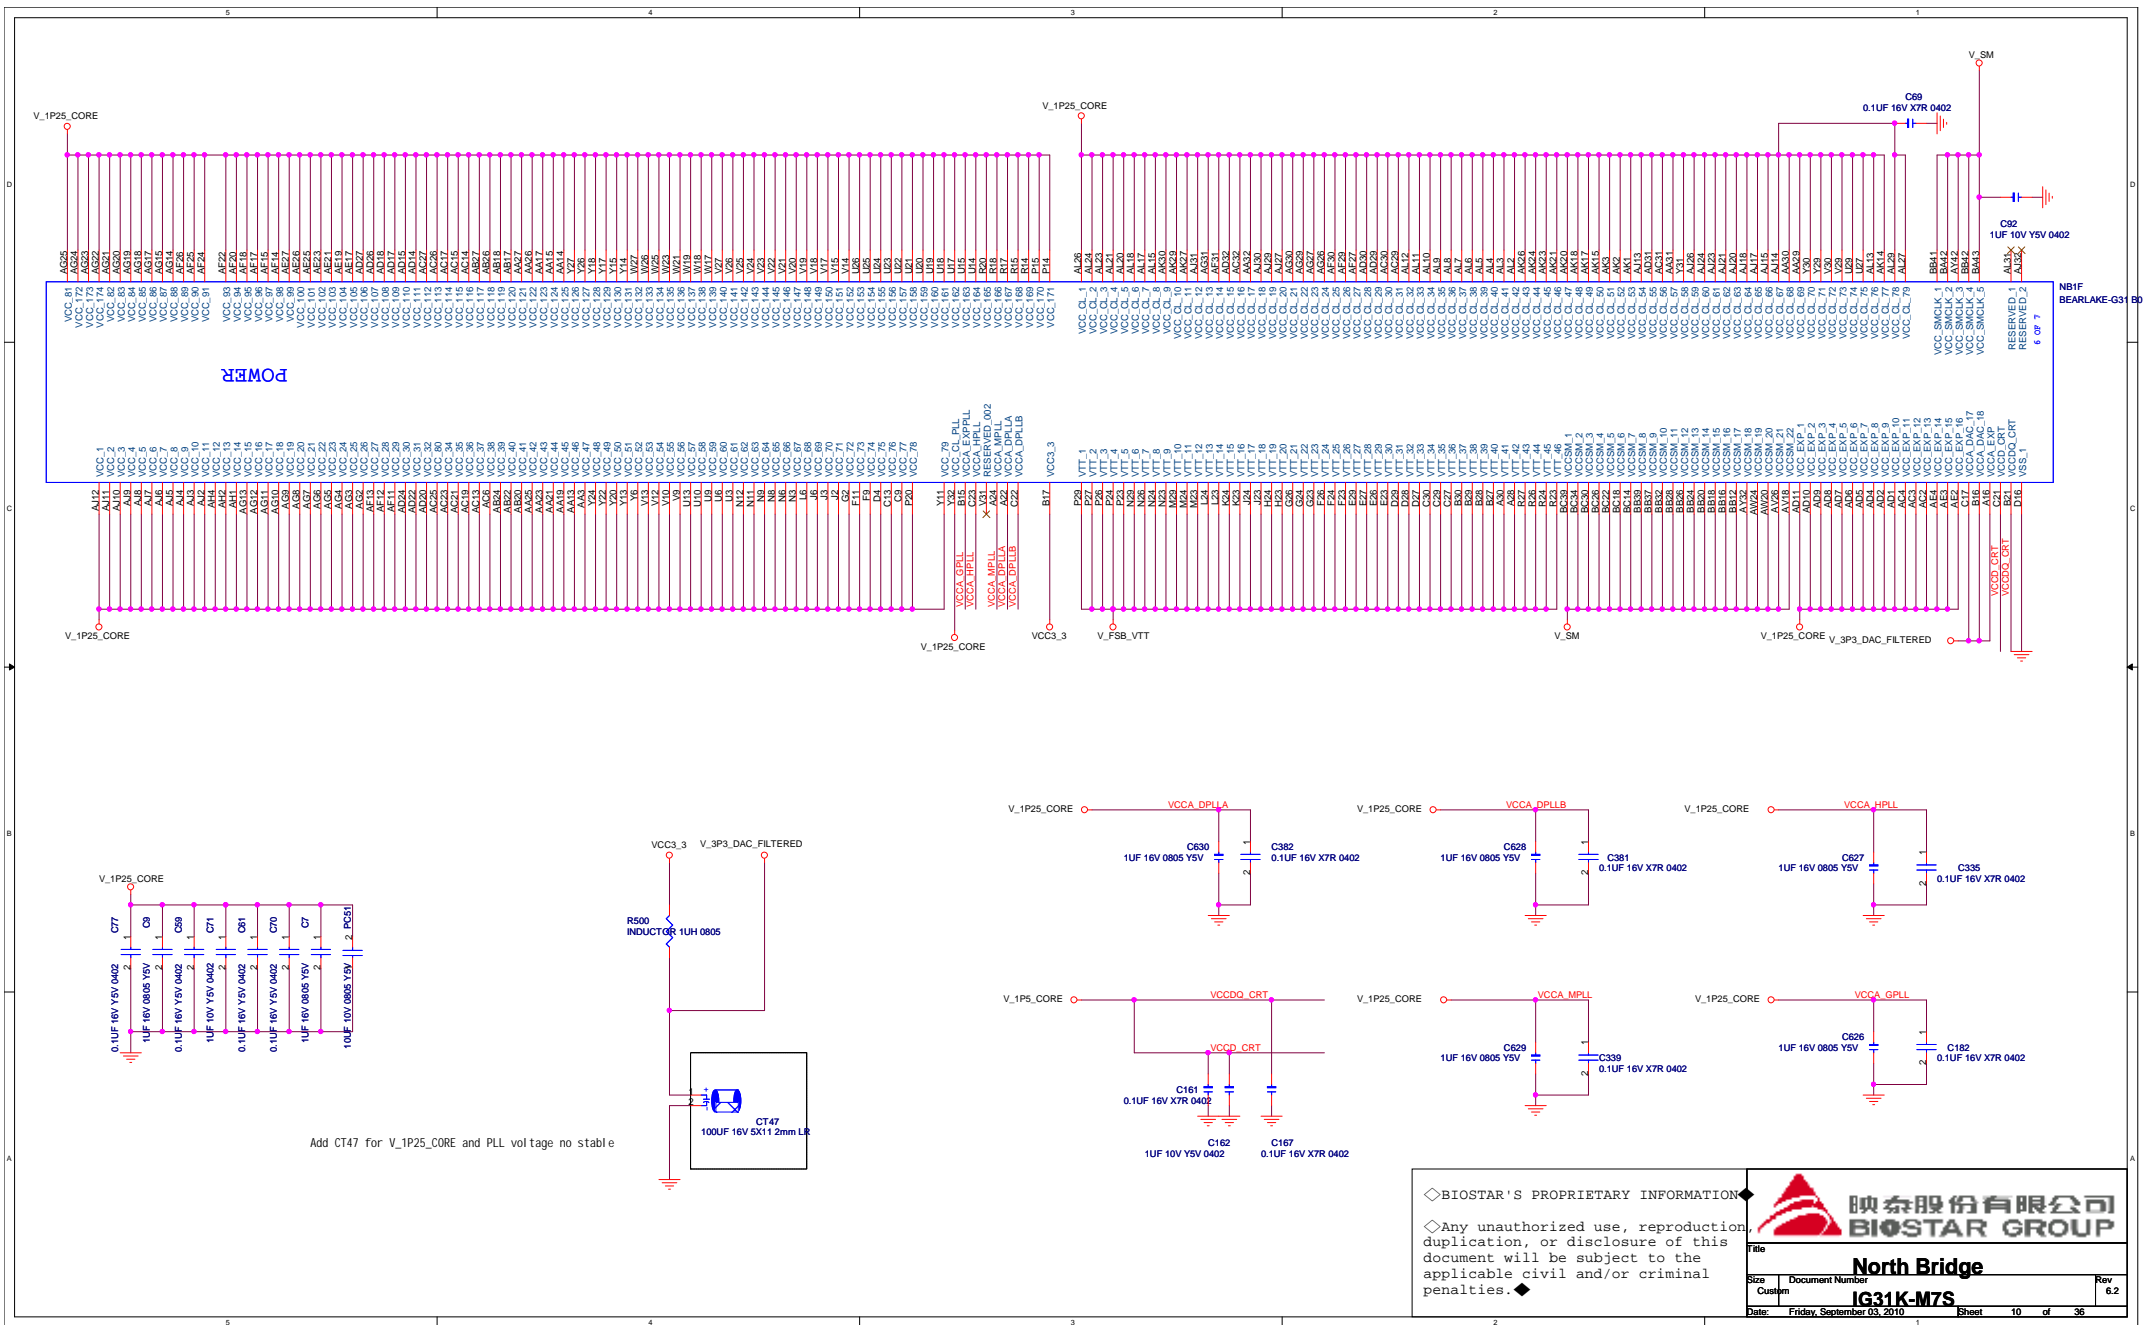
V_1P25_CORE

V_1P25_CORE

V_SM

C69
0.1UF 16V X7R 0402

C92
1UF 10V Y5V 0402

NB1F
BEARLAKE-G31 BD

POWER

6 OF 7

V_1P25_CORE

V_1P25_CORE

VCC3_3

V_FSB_VTT

V_SM

V_1P25_CORE

V_3P3_DAC_FILTERED

VCCA_GPLL
VCCA_HPLL
VCCA_MPLL
VCCA_DPLLA
VCCA_DPLLB

VCCD_CRT
VCCDQ_CRT

V_1P25_CORE
VCCA_DPLLA
C630
1UF 16V 0805 Y5V
C382
0.1UF 16V X7R 0402

V_1P25_CORE
VCCA_DPLLB
C628
1UF 16V 0805 Y5V
C381
0.1UF 16V X7R 0402

V_1P25_CORE
VCCA_HPLL
C627
1UF 16V 0805 Y5V
C335
0.1UF 16V X7R 0402

VCC3_3
V_3P3_DAC_FILTERED
R500
INDUCTOR 1UH 0805

V_1P25_CORE
C77 0.1UF 16V Y5V 0402
C9 1UF 16V 0805 Y5V
C59 0.1UF 16V Y5V 0402
C71 1UF 10V Y5V 0402
C61 0.1UF 16V Y5V 0402
C70 0.1UF 16V Y5V 0402
C7 1UF 16V 0805 Y5V
PC51 10UF 10V 0805 Y5V

V_1P5_CORE
VCCDQ_CRT
VCCD_CRT
C161
0.1UF 16V X7R 0402
C162
1UF 10V Y5V 0402
C167
0.1UF 16V X7R 0402

V_1P25_CORE
VCCA_MPLL
C629
1UF 16V 0805 Y5V
C339
0.1UF 16V X7R 0402

V_1P25_CORE
VCCA_GPLL
C626
1UF 16V 0805 Y5V
C182
0.1UF 16V X7R 0402

CT47
100UF 16V 5X11 2mm LR

Add CT47 for V_1P25_CORE and PLL voltage no stable

◇BIOSTAR'S PROPRIETARY INFORMATION◆

◇Any unauthorized use, reproduction, duplication, or disclosure of this document will be subject to the applicable civil and/or criminal penalties.◆

映泰股份有限公司
BIOSTAR GROUP

Title
North Bridge
Size
Custom
Document Number
IG31K-M7S
Rev
6.2
Date: Friday, September 03, 2010
Sheet 10 of 36